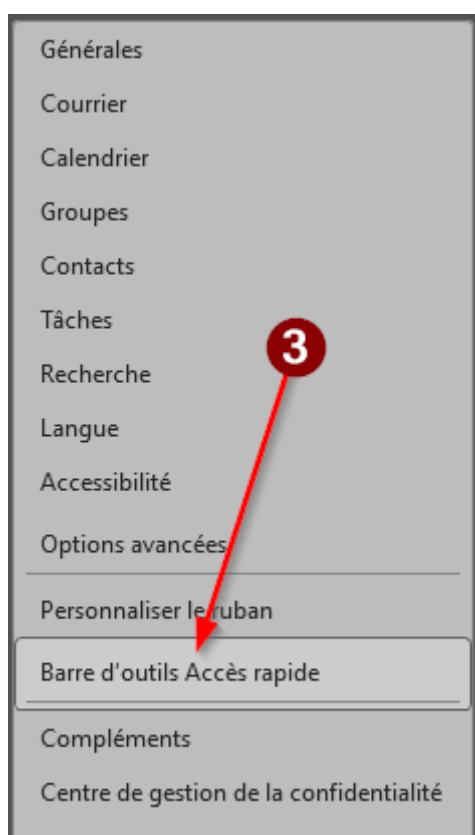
Générales
Courrier
Calendrier
Groupes
Contacts
Tâches
Recherche
Langue
Accessibilité
Options avancées
Personnaliser le ruban
Barre d'outils Accès rapide
Compléments
Centre de gestion de la confidentialité

3